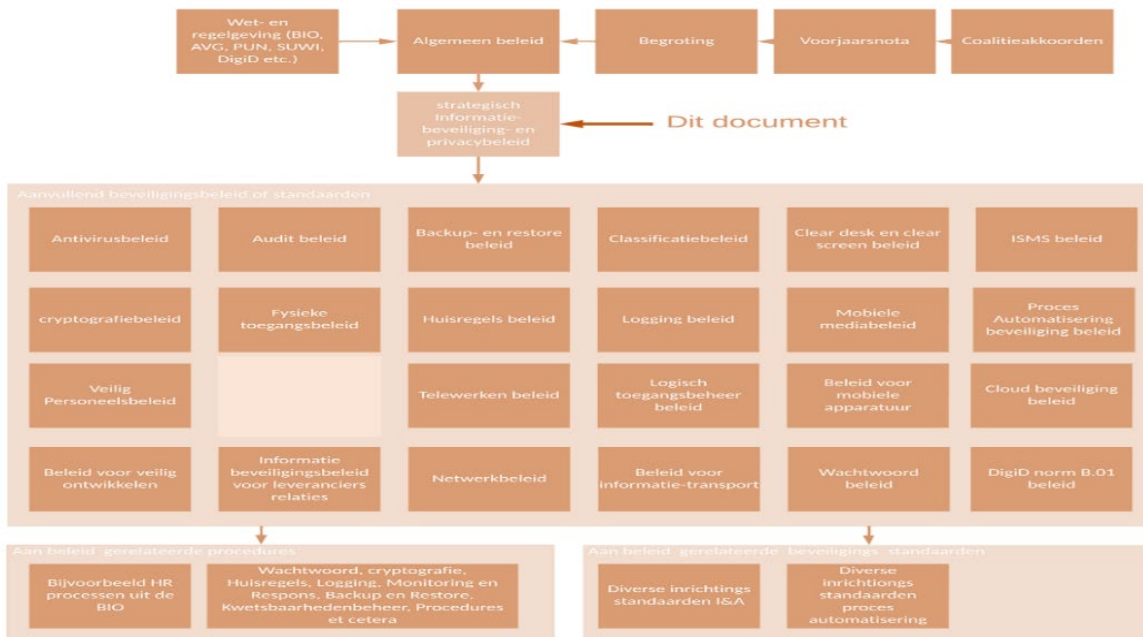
Wet- en regelgeving (BIO, AVG, PUN, SUWI, DigiD etc.)

Algemeen beleid

Begroting

Voorjaarsnota

Coalitieakkoorden

strategisch Informatiebeveiliging- en privacybeleid

Dit document

Aanvullend beveiligingsbeleid of standaarden

Antivirusbeleid

Audit beleid

Backup- en restore beleid

Classificatiebeleid

Clear desk en clear screen beleid

ISMS beleid

cryptografiebeleid

Fysieke toegangsbeleid

Huisregels beleid

Logging beleid

Mobiele mediabeleid

Proces Automatisering beveiliging beleid

Veilig Personeelsbeleid

Telewerken beleid

Logisch toegangsbeheer beleid

Beleid voor mobiele apparatuur

Cloud beveiliging beleid

Beleid voor veilig ontwikkelen

Informatie beveiligingsbeleid voor leveranciers relaties

Netwerkbeleid

Beleid voor informatie-transport

Wachtwoord beleid

DigiD norm B.01 beleid

Aan beleid gerelateerde procedures

Bijvoorbeeld HR processen uit de BIO

Wachtwoord, cryptografie, Huisregels, Logging, Monitoring en Respons, Backup en Restore, Kwetsbaarhedenbeheer, Procedures et cetera

Aan beleid gerelateerde beveiligings standaarden

Diverse inrichtings standaarden I&A

Diverse inrichtiongs standaarden proces automatisering